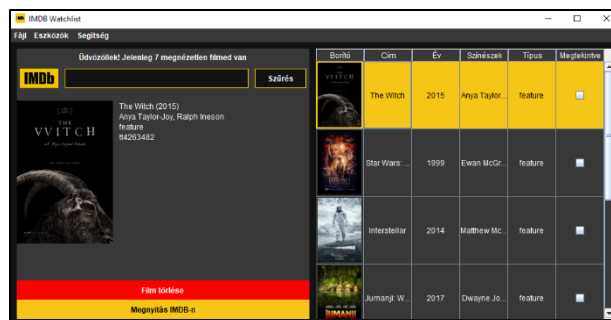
IMDB Watchlist

Fájl Eszközök Segítség

Üdvözöllek! Jelenleg 7 megnézetlen filmed van

IMDb

Szűrés

THE VVITCH

The Witch (2015)
Anya Taylor-Joy, Ralph Ineson
feature
tt4263482

Film törlése

Megnyitás IMDB-n

| Borító | Cím | Év | Színészek | Típus | Megtekintve |
|---|---|---|---|---|---|
| THE VVITCH | The Witch | 2015 | Anya Taylor... | feature | |
| | Star Wars: ... | 1999 | Ewan McGr... | feature | |
| | Interstellar | 2014 | Matthew Mc... | feature | |
| JUMANJI | Jumanji: W... | 2017 | Dwayne Jo... | feature | |